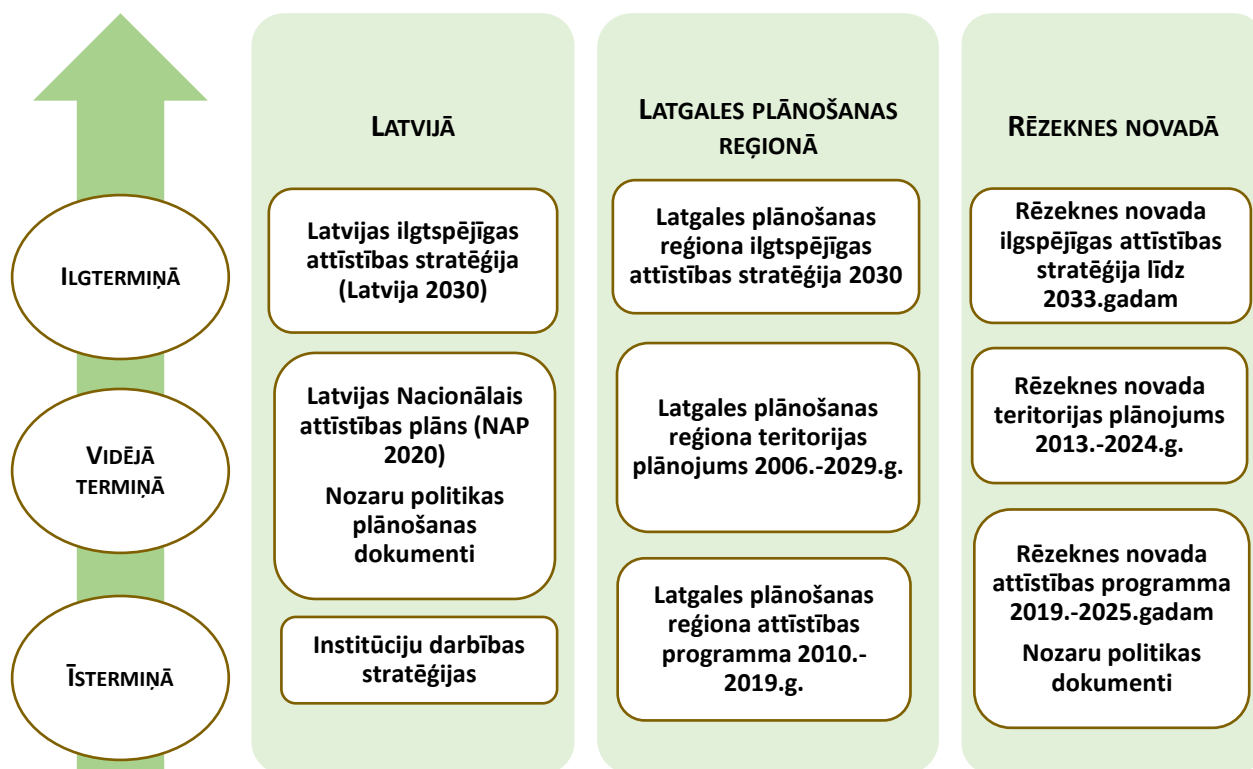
ILGTERMIŅĀ

VIDĒJĀ TERMIŅĀ

ĪSTERMIŅĀ

LATVIJĀ

Latvijas ilgtspējīgas attīstības stratēģija (Latvija 2030)

Latvijas Nacionālais attīstības plāns (NAP 2020)

Nozaru politikas plānošanas dokumenti

Institūciju darbības stratēģijas

LATGALES PLĀNOŠANAS REĢIONĀ

Latgales plānošanas reģiona ilgtspējīgas attīstības stratēģija 2030

Latgales plānošanas reģiona teritorijas plānojums 2006.-2029.g.

Latgales plānošanas reģiona attīstības programma 2010.-2019.g.

RĒZEKNES NOVADĀ

Rēzeknes novada ilgspējīgas attīstības stratēģija līdz 2033.gadam

Rēzeknes novada teritorijas plānojums 2013.-2024.g.

Rēzeknes novada attīstības programma 2019.-2025.gadam

Nozaru politikas dokumenti